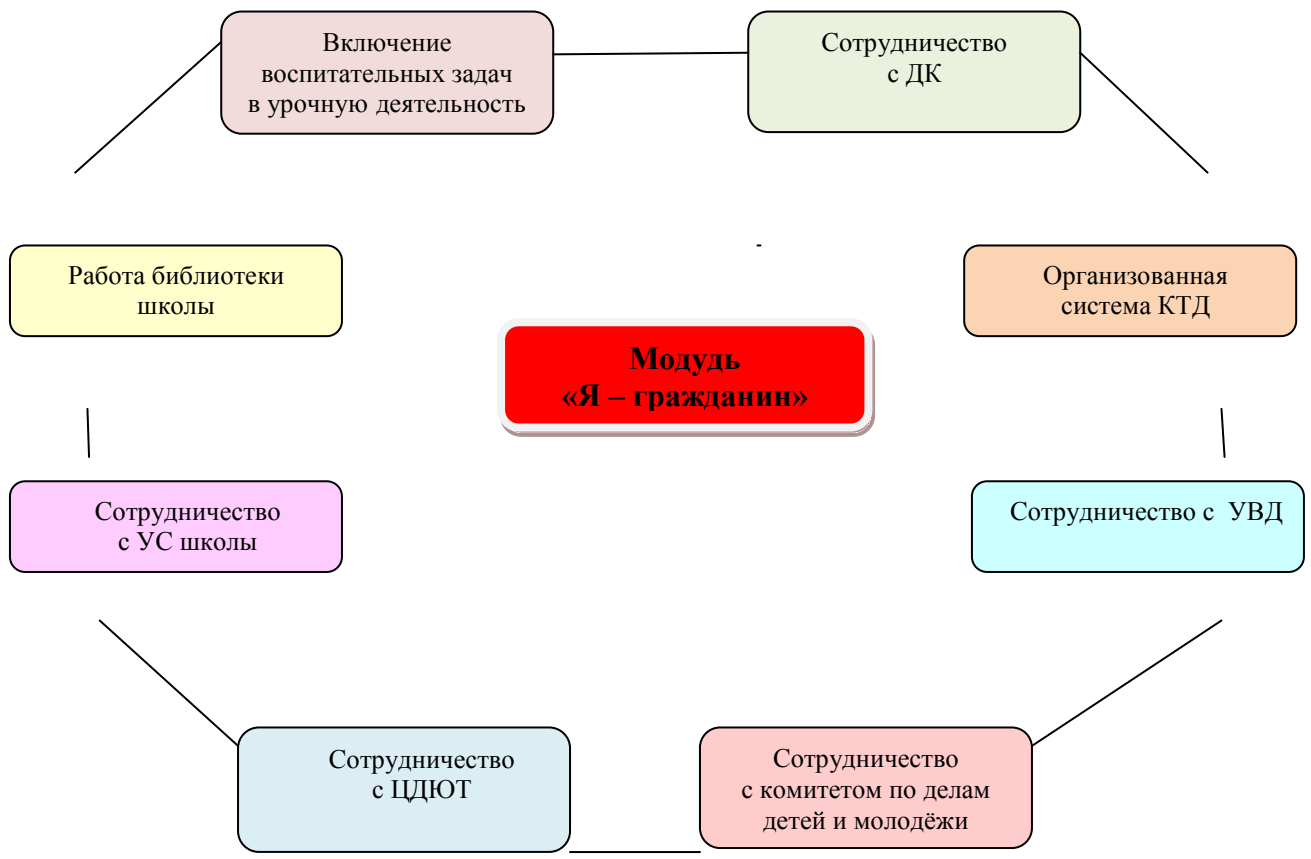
Включение воспитательных задач в урочную деятельность

Сотрудничество с ДК

Работа библиотеки школы

Организованная система КТД

Модуль «Я – гражданин»

Сотрудничество с УС школы

Сотрудничество с УВД

Сотрудничество с ЦДЮТ

Сотрудничество с комитетом по делам детей и молодёжи